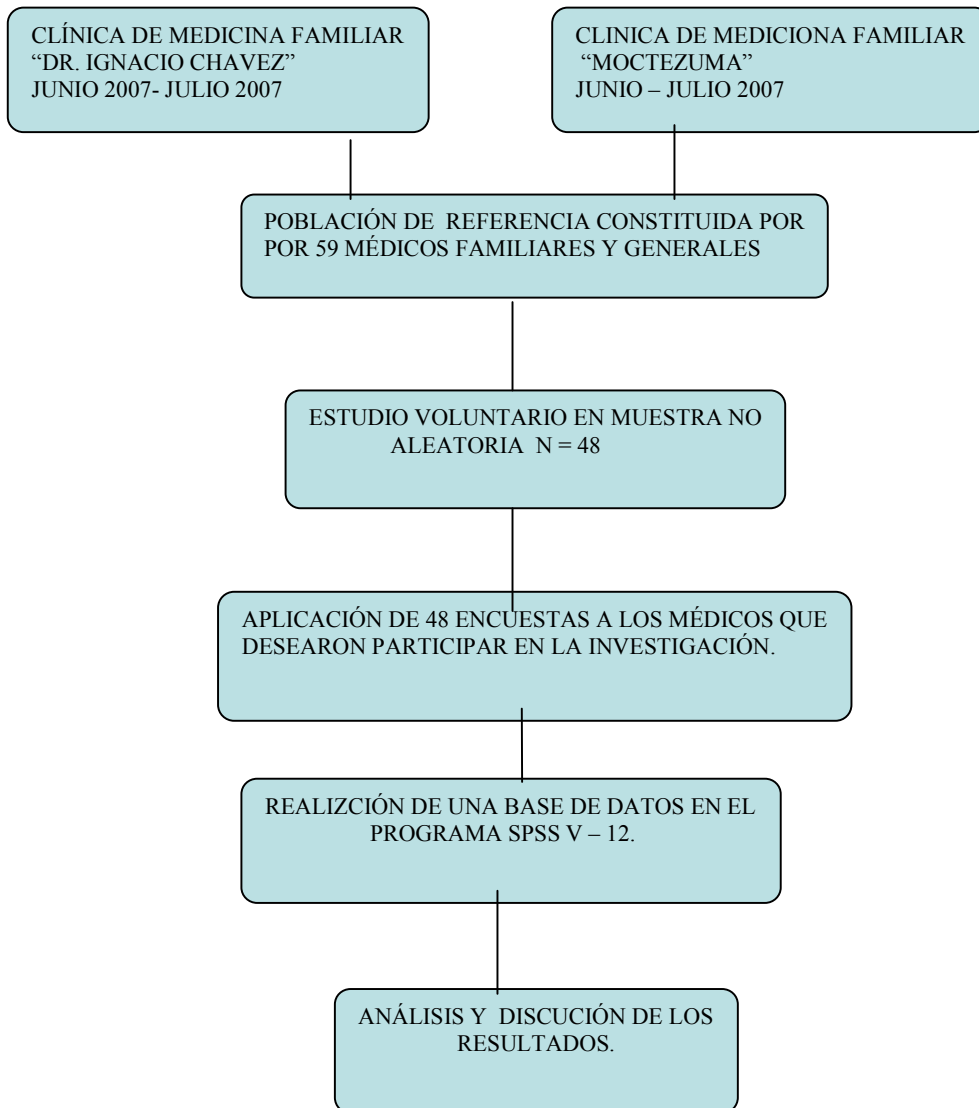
CLÍNICA DE MEDICINA FAMILIAR
"DR. IGNACIO CHAVEZ"
JUNIO 2007- JULIO 2007

CLINICA DE MEDICIONA FAMILIAR
"MOCTEZUMA"
JUNIO – JULIO 2007

POBLACIÓN DE REFERENCIA CONSTITUIDA POR POR 59 MÉDICOS FAMILIARES Y GENERALES

ESTUDIO VOLUNTARIO EN MUESTRA NO ALEATORIA N = 48

APLICACIÓN DE 48 ENCUESTAS A LOS MÉDICOS QUE DESEARON PARTICIPAR EN LA INVESTIGACIÓN.

REALIZCIÓN DE UNA BASE DE DATOS EN EL PROGRAMA SPSS V – 12.

ANÁLISIS Y DISCUCIÓN DE LOS RESULTADOS.